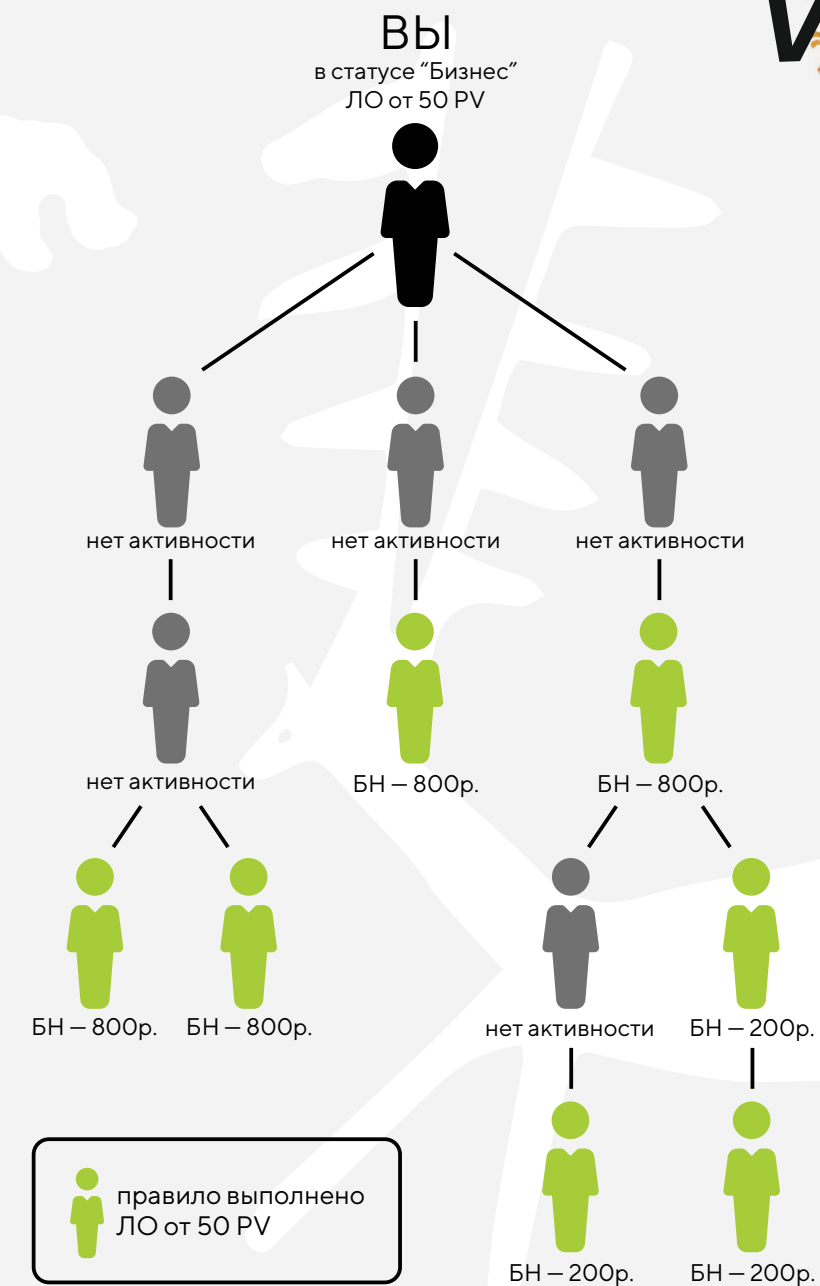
ВЫ
в статусе “Бизнес”
ЛО от 50 PV

нет активности
нет активности
нет активности

нет активности
БН — 800р.
БН — 800р.

БН — 800р.
БН — 800р.
нет активности
БН — 200р.

БН — 200р.
БН — 200р.

правило выполнено
ЛО от 50 PV